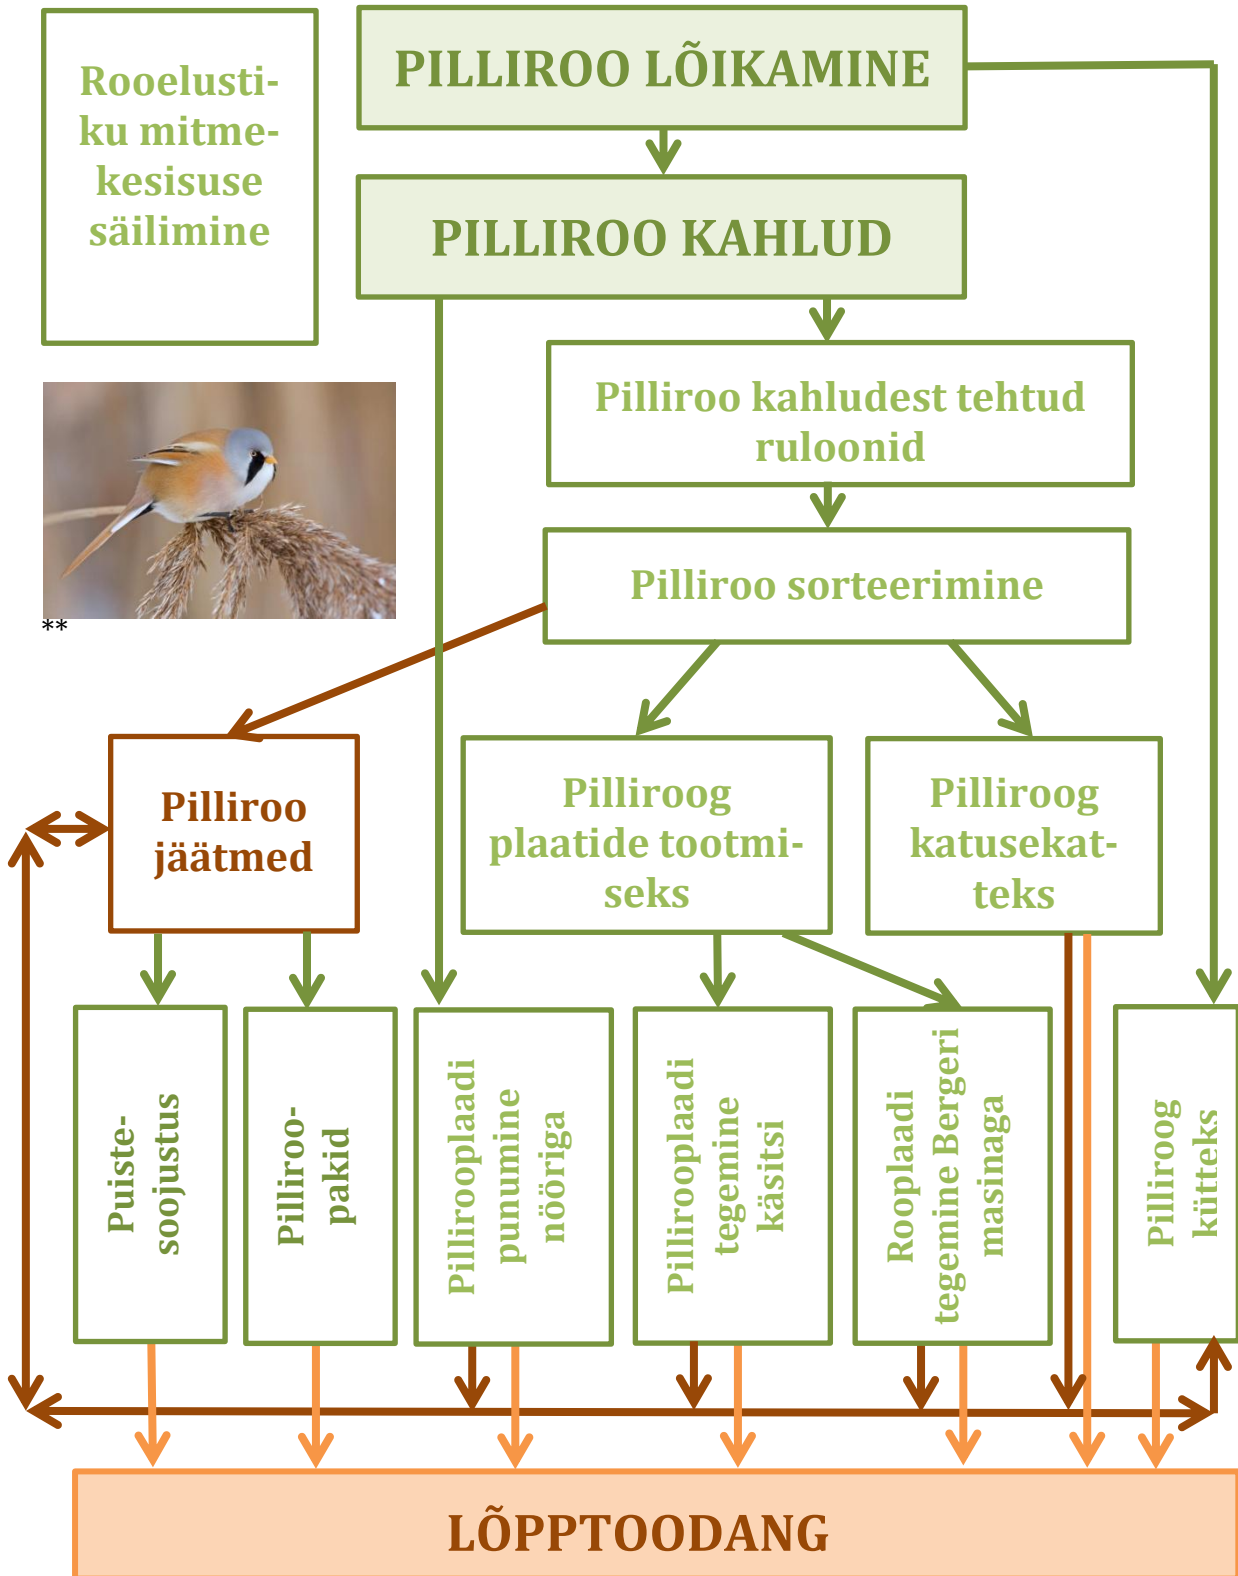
Rooelustiku mitmekesisuse säilimine

PILLIROO LÕIKAMINE

PILLIROO KAHLUD

Pilliroo kahludest tehtud ruloonid

Pilliroo sorteerimine

**

Pilliroo jäätmed

Pilliroog plaatide tootmiseks

Pilliroog katusekatteks

Puistesoojustus

Pilliroopakid

Pilliroplaadi punumine nööriga

Pilliroplaadi tegemine käsitsi

Rooplaadi tegemine Bergeri masinaga

Pilliroog kütteks

LÕPPTOODANG